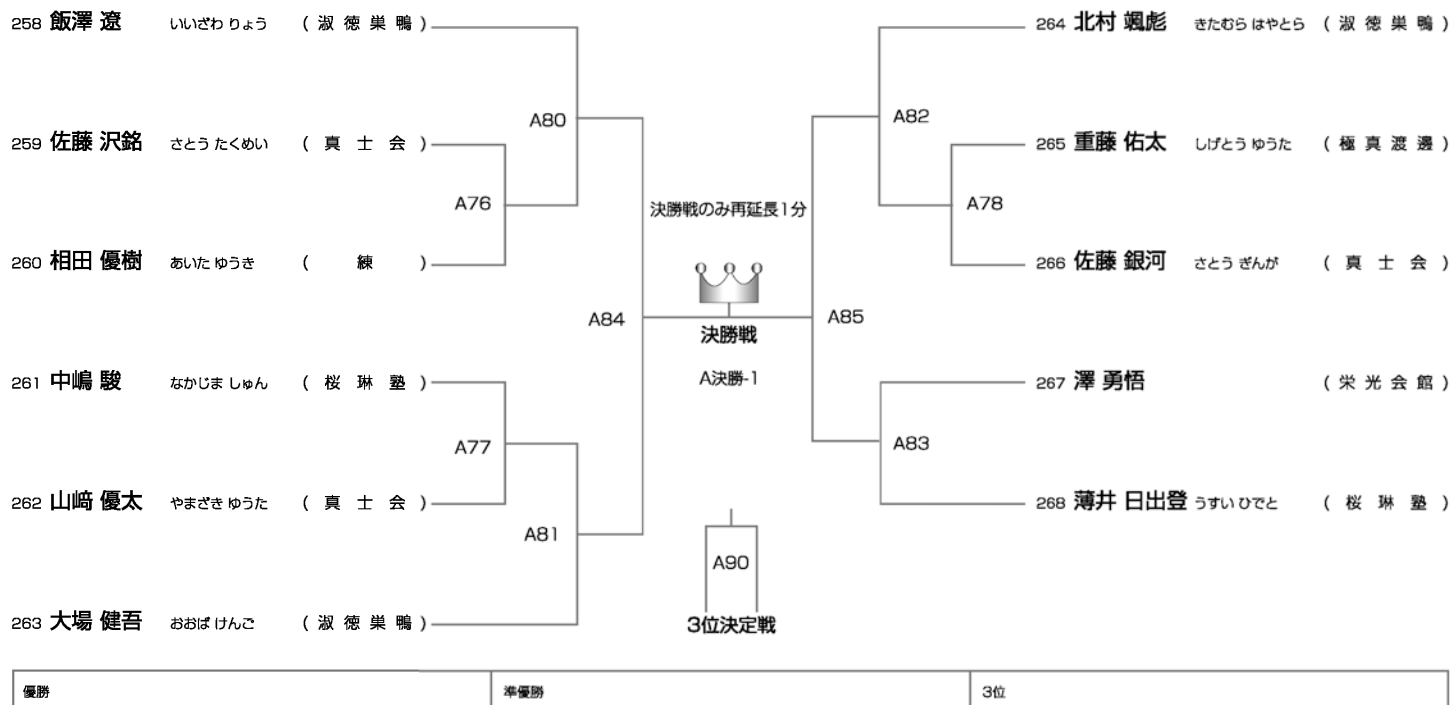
258 飯澤 遼 いいざわ りょう (淑徳巣鴨)

259 佐藤 沢銘 さとう たくめい (真士会)

260 相田 優樹 あいた ゆうき (練)

261 中嶋 駿 なかじま しゅん (桜琳塾)

262 山﨑 優太 やまざき ゆうた (真士会)

263 大場 健吾 おおば けんご (淑徳巣鴨)

A80

A76

A84

A77

A81

決勝戦のみ再延長1分

決勝戦

A決勝-1

A90

3位決定戦

A85

A82

A78

A83

264 北村 颯彪 きたむら はやとら (淑徳巣鴨)

265 重藤 佑太 しげとう ゆうた (極真渡邊)

266 佐藤 銀河 さとう ぎんが (真士会)

267 澤 勇悟 (栄光会館)

268 薄井 日出登 うすい ひでと (桜琳塾)

| 優勝 | 準優勝 | 3位 |
|---|---|---|